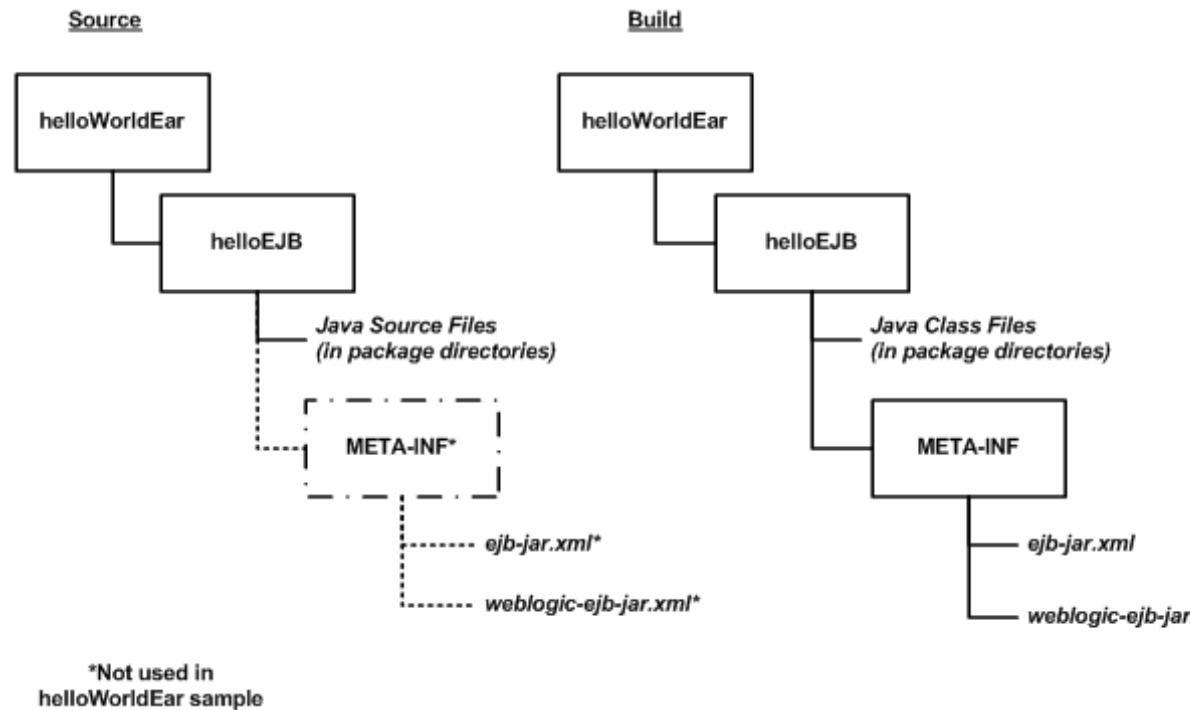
Source

helloWorldEar

helloEJB

Java Source Files
(in package directories)

META-INF*

ejb-jar.xml*

weblogic-ejb-jar.xml*

*Not used in
helloWorldEar sample

Build

helloWorldEar

helloEJB

Java Class Files
(in package directories)

META-INF

ejb-jar.xml

weblogic-ejb-jar